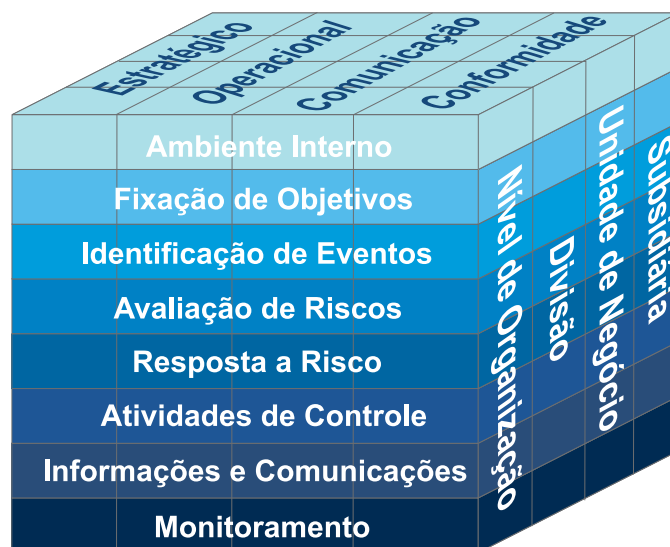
Estratégico
Operacional
Comunicação
Conformidade

Ambiente Interno
Fixação de Objetivos
Identificação de Eventos
Avaliação de Riscos
Resposta a Risco
Atividades de Controle
Informações e Comunicações
Monitoramento

Nível de Organização
Divisão
Unidade de Negócio
Subsidiária